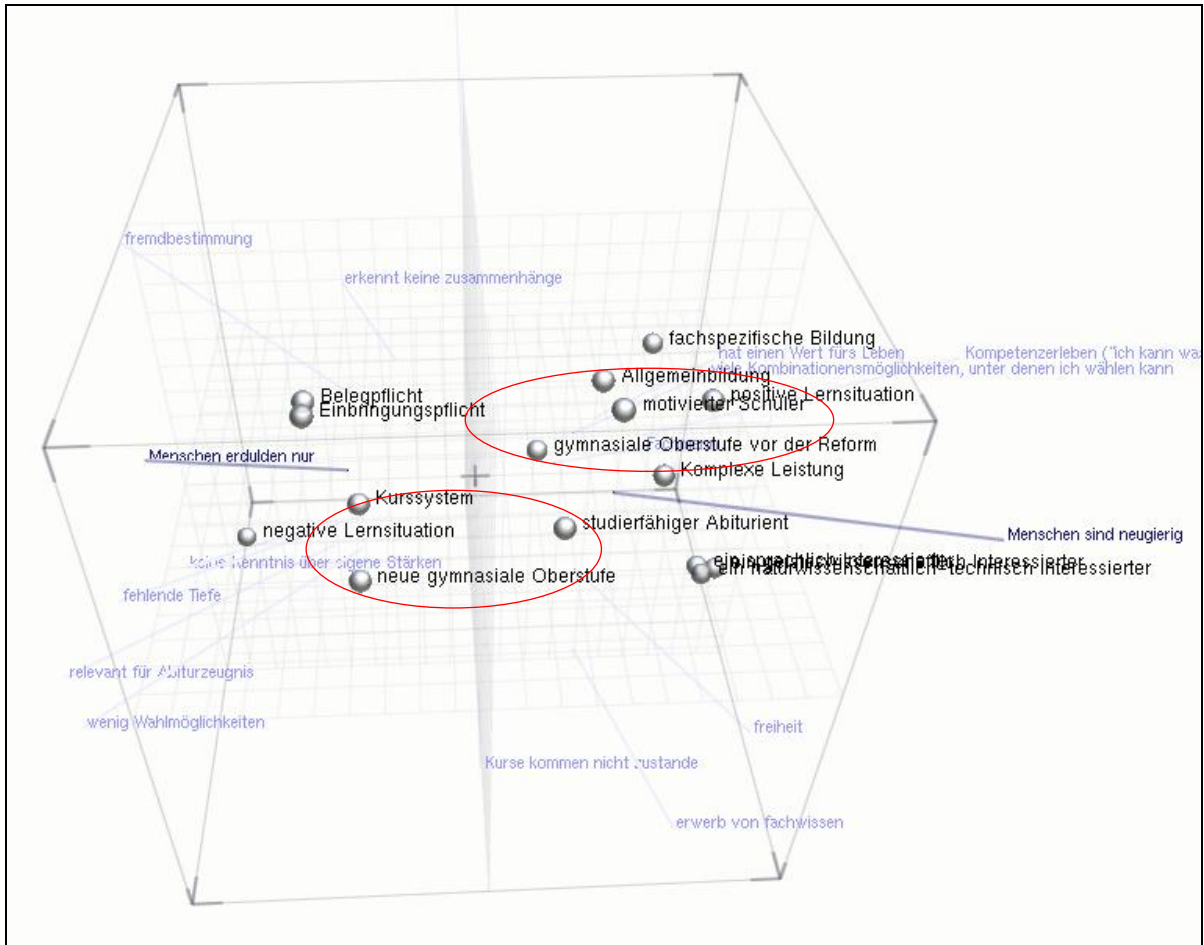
fremdbestimmung

erkennt keine zusammenhänge

fachspezifische Bildung

hat einen Wert fürs Leben

Kompetenzerleben ("ich kann wa

viele Kombinationsmöglichkeiten, unter denen ich wählen kann

Allgemeinbildung

Belegpflicht

positive Lernsituation

Einbringungspflicht

motivierter Schüler

Menschen erdulden nur

gymnasiale Oberstufe vor der Reform

Komplexe Leistung

Kurssystem

studierfähiger Abiturient

Menschen sind neugierig

negative Lernsituation

keine Kenntnis über eigene Stärken

ein sprachlich interessierter

ein naturwissenschaftlich-technisch Interessierter

neue gymnasiale Oberstufe

fehlende Tiefe

relevant für Abiturzeugnis

freiheit

wenig Wahlmöglichkeiten

Kurse kommen nicht zustande

erwerb von fachwissen